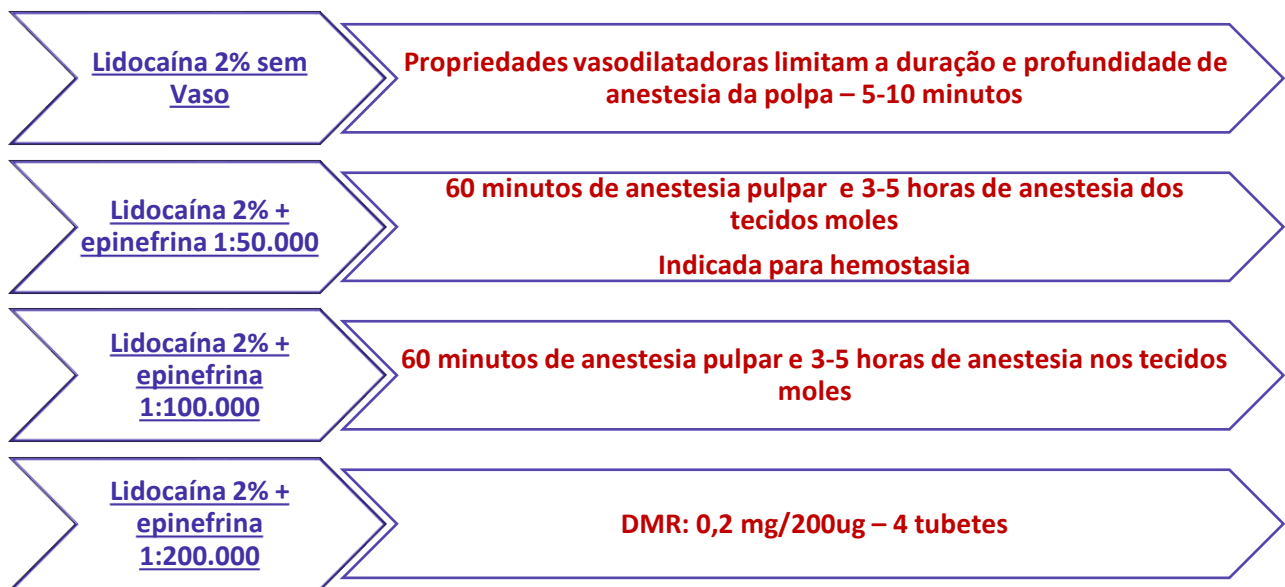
Lidocaína 2% sem Vaso

Propriedades vasodilatadoras limitam a duração e profundidade de anestesia da polpa – 5-10 minutos

Lidocaína 2% + epinefrina 1:50.000

60 minutos de anestesia pulpar e 3-5 horas de anestesia dos tecidos moles

Indicada para hemostasia

Lidocaína 2% + epinefrina 1:100.000

60 minutos de anestesia pulpar e 3-5 horas de anestesia nos tecidos moles

Lidocaína 2% + epinefrina 1:200.000

DMR: 0,2 mg/200ug – 4 tubetes